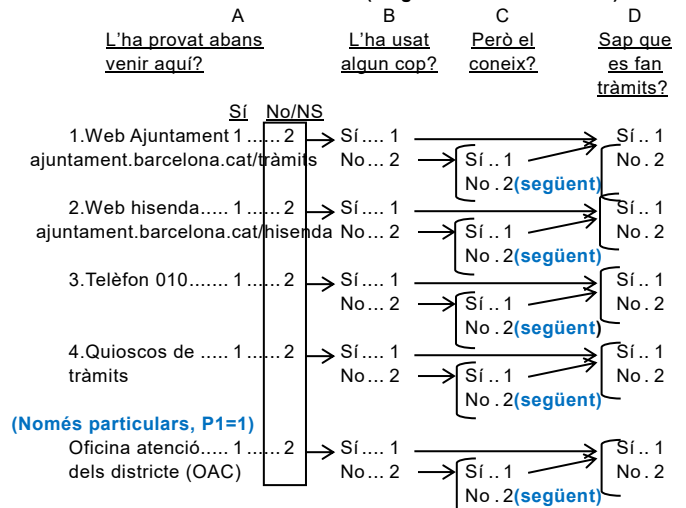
A
L'ha provat abans venir aquí?

B
L'ha usat algun cop?

C
Però el coneix?

D
Sap que es fan tràmits?

Sí No/NS

1.Web Ajuntament 1 ...... 2 Sí .... 1 Sí .. 1
ajuntament.barcelona.cat/tràmits No ... 2 Sí .. 1 No . 2
No . 2 (següent)

2.Web hisenda..... 1 ...... 2 Sí .... 1 Sí .. 1
ajuntament.barcelona.cat/hisenda No ... 2 Sí .. 1 No . 2
No . 2 (següent)

3.Telèfon 010....... 1 ...... 2 Sí .... 1 Sí .. 1
No ... 2 Sí .. 1 No . 2
No . 2 (següent)

4.Quioscos de ..... 1 ...... 2 Sí .... 1 Sí .. 1
tràmits No ... 2 Sí .. 1 No . 2
No . 2 (següent)

(Només particulars, P1=1)
Oficina atenció..... 1 ...... 2 Sí .... 1 Sí .. 1
dels districte (OAC) No ... 2 Sí .. 1 No . 2
No . 2 (següent)